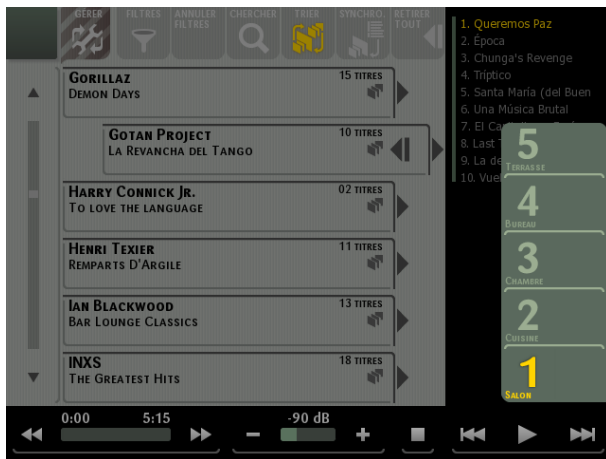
GÉRER FILTRES ANNULER FILTRES CHERCHER TRIER SYNCHRO RETIRER TOUT

1. Queremos Paz
2. Época
3. Chunga's Revenge
4. Tríptico
5. Santa María (del Buen
6. Una Música Brutal
7. El Ca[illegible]
8. Last T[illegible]
9. La de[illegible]
10. Vuel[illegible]

GORILLAZ
DEMON DAYS
15 TITRES

GOTAN PROJECT
LA REVANCHA DEL TANGO
10 TITRES

HARRY CONNICK JR.
TO LOVE THE LANGUAGE
02 TITRES

HENRI TEXIER
REMPARTS D'ARGILE
11 TITRES

IAN BLACKWOOD
BAR LOUNGE CLASSICS
13 TITRES

INXS
THE GREATEST HITS
18 TITRES

5 TERRASSE
4 BUREAU
3 CHAMBRE
2 CUISINE
1 SALON

0:00 5:15
-90 dB